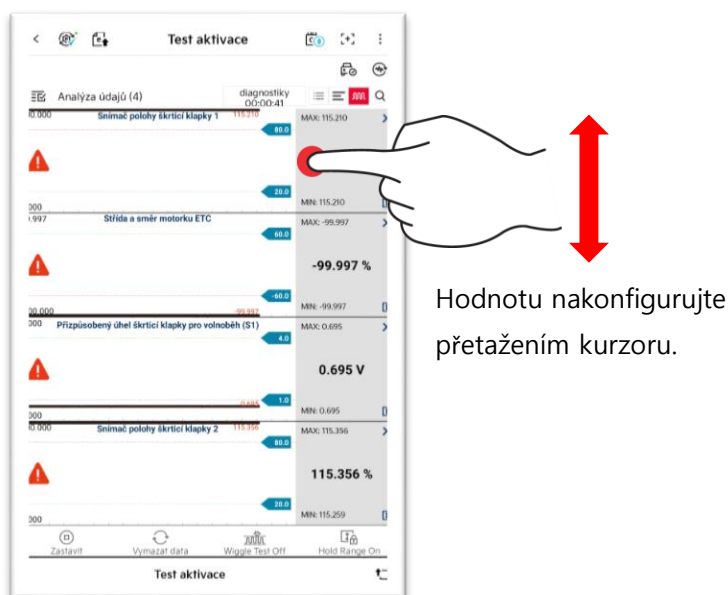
Test aktivace

Analýza údajů (4)

diagnostiky 00:00:41

Snímač polohy škrticí klapky 1

115.210

MAX: 115.210

80.0

20.0

MIN: 115.210

Střída a směr motorku ETC

MAX: -99.997

60.0

-99.997 %

-60.0

-99.997

MIN: -99.997

Přizpůsobený úhel škrticí klapky pro volnoběh (S1)

MAX: 0.695

4.0

0.695 V

1.0

0.695

MIN: 0.695

Snímač polohy škrticí klapky 2

115.356

MAX: 115.356

80.0

115.356 %

20.0

MIN: 115.259

Zastavit

Vymazat data

Wiggle Test Off

Hold Range On

Test aktivace

Hodnotu nakonfigurujte přetažením kurzoru.